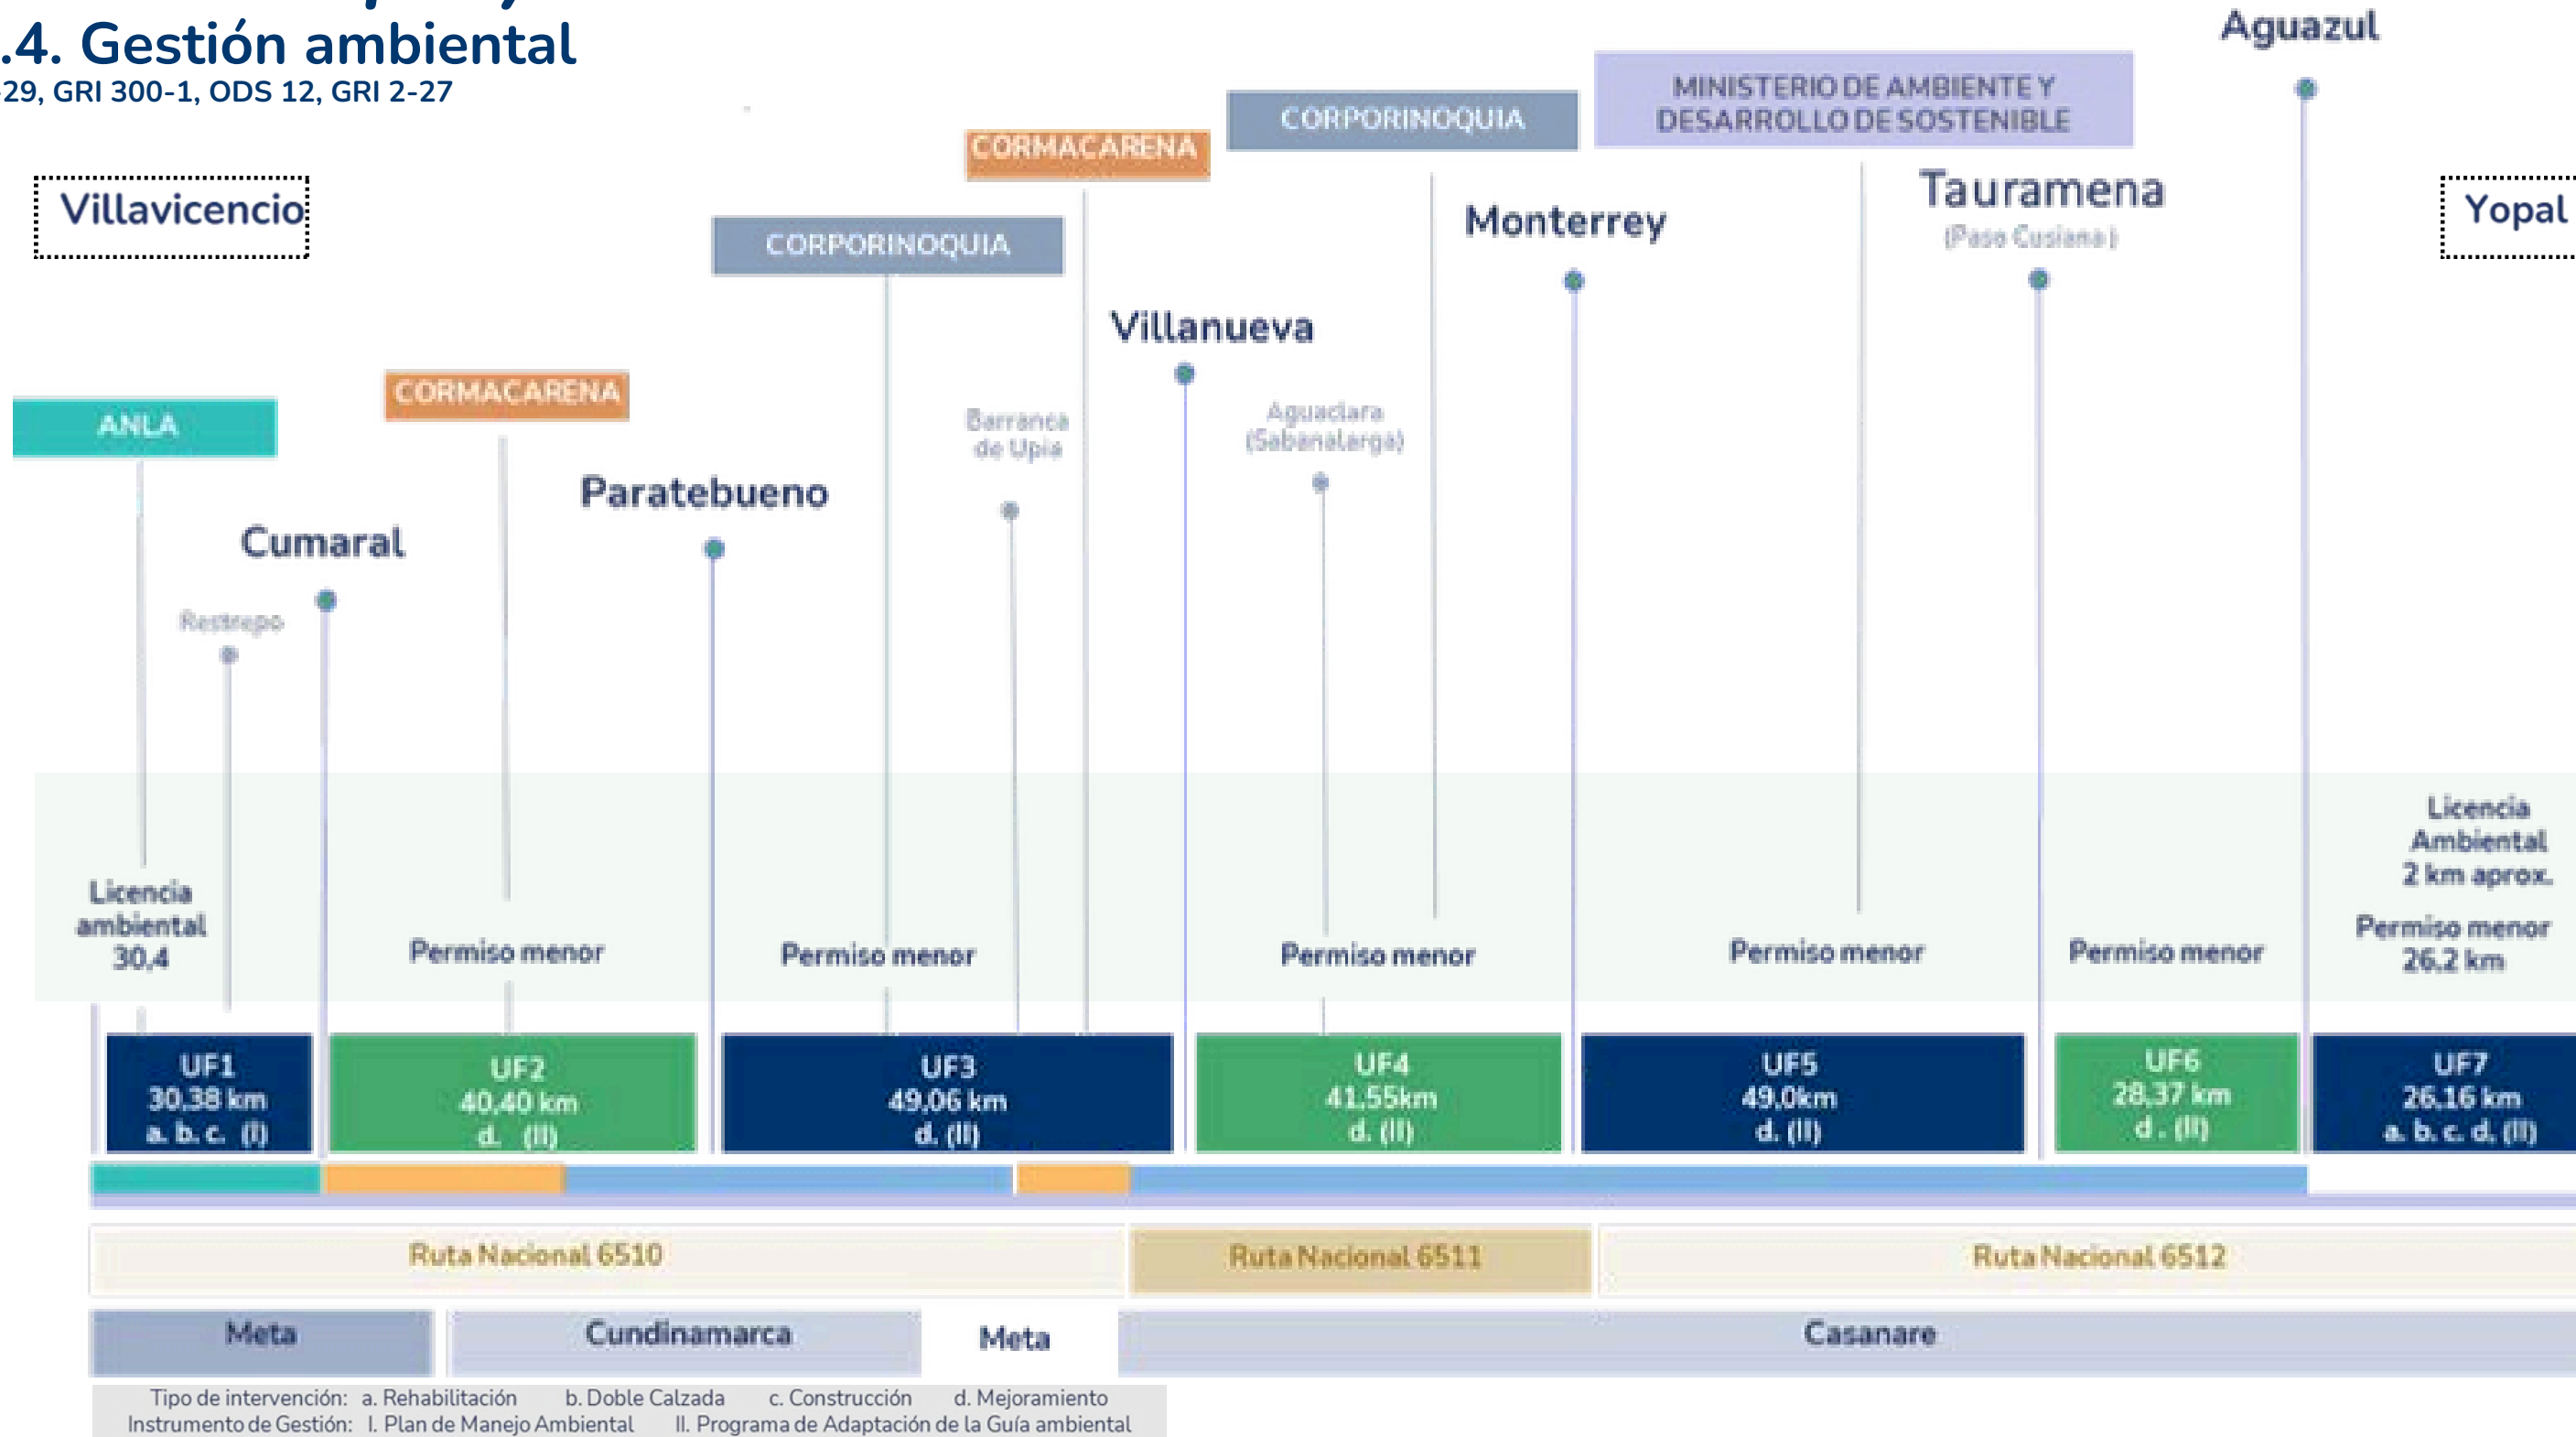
.4. Gestión ambiental
-29, GRI 300-1, ODS 12, GRI 2-27

Aguazul

MINISTERIO DE AMBIENTE Y DESARROLLO DE SOSTENIBLE

CORPORINOQUIA

CORMACARENA

Villavicencio

Tauramena
(Paso Cusiana)

Yopal

Monterrey

CORPORINOQUIA

Villanueva

ANLA

CORMACARENA

Barranca de Upía

Aguaclara (Sabanalarga)

Paratebueno

Cumaral

Restrepo

Licencia ambiental 30,4

Permiso menor

Permiso menor

Permiso menor

Permiso menor

Permiso menor

Licencia Ambiental 2 km aprox.

Permiso menor 26,2 km

UF1 30,38 km a. b. c. (I)

UF2 40,40 km d. (II)

UF3 49,06 km d. (II)

UF4 41,55km d. (II)

UF5 49,0km d. (II)

UF6 28,37 km d . (II)

UF7 26,16 km a. b. c. d. (II)

Ruta Nacional 6510

Ruta Nacional 6511

Ruta Nacional 6512

Meta

Cundinamarca

Meta

Casanare

Tipo de intervención: a. Rehabilitación b. Doble Calzada c. Construcción d. Mejoramiento
Instrumento de Gestión: I. Plan de Manejo Ambiental II. Programa de Adaptación de la Guía ambiental